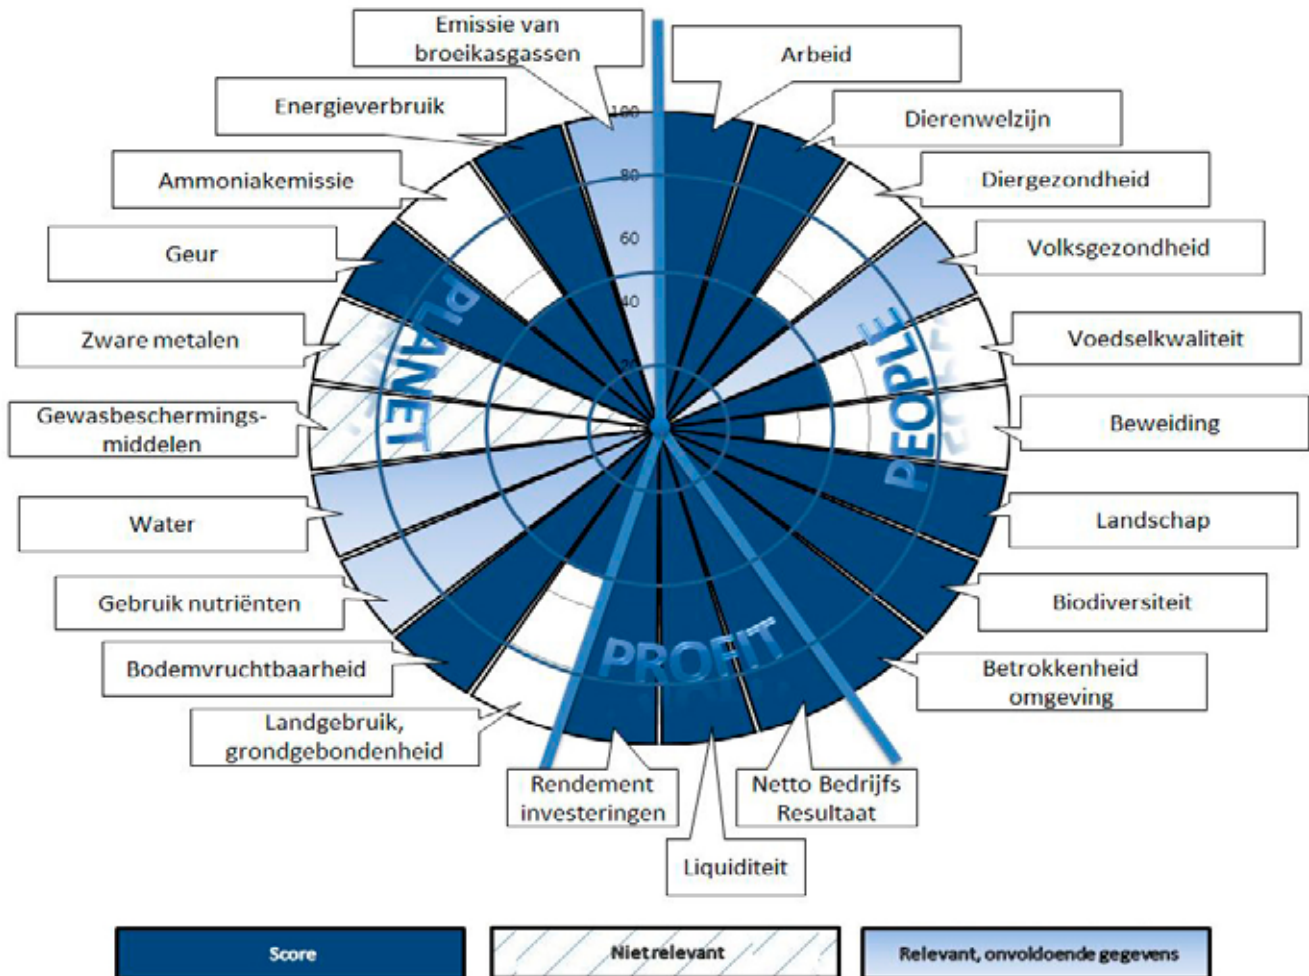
Emissie van broeikasgassen

Arbeid

Energieverbruik

Dierenwelzijn

Ammoniakemissie

Diergezondheid

Geur

Volksgezondheid

Zware metalen

Voedselkwaliteit

Gewasbeschermingsmiddelen

Beweiding

Water

Landschap

Gebruik nutriënten

Biodiversiteit

Bodemvruchtbaarheid

Betrokkenheid omgeving

Landgebruik, grondgebondenheid

Rendement investeringen

Netto Bedrijfs Resultaat

Liquiditeit

100
80
60
40
20

PLANET
PEOPLE
PROFIT

Score

Niet relevant

Relevant, onvoldoende gegevens